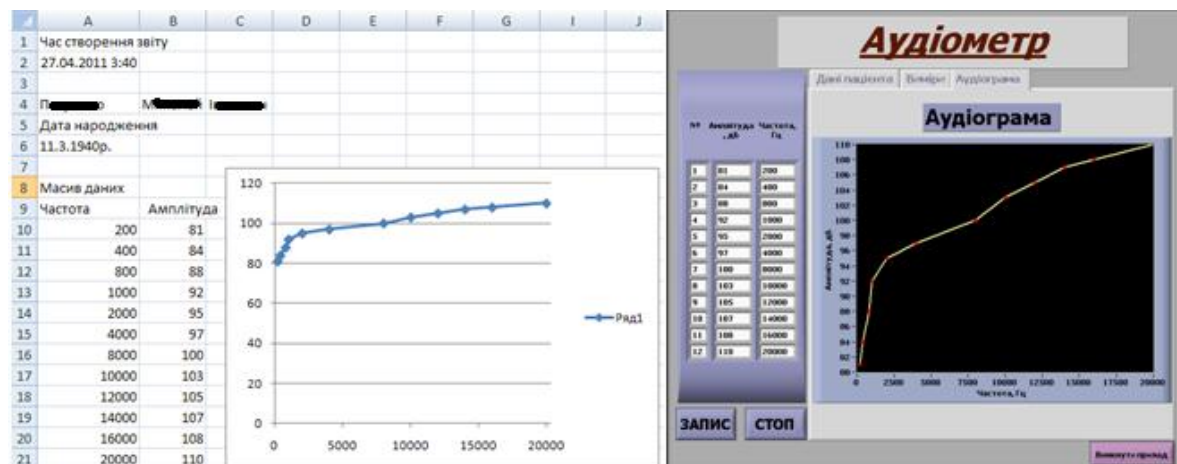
| | A | B | C | D | E | F | G | I | J |
|---|---|---|---|---|---|---|---|---|---|
| 1 | Час створення звіту | | | | | | | | |
| 2 | 27.04.2011 3:40 | | | | | | | | |
| 3 | | | | | | | | | |
| 4 | П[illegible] | М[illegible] | І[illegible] | | | | | | |
| 5 | Дата народження | | | | | | | | |
| 6 | 11.3.1940р. | | | | | | | | |
| 7 | | | | | | | | | |
| 8 | Масив даних | | | | | | | | |
| 9 | Частота | Амплітуда | | | | | | | |
| 10 | 200 | 81 | | | | | | | |
| 11 | 400 | 84 | | | | | | | |
| 12 | 800 | 88 | | | | | | | |
| 13 | 1000 | 92 | | | | | | | |
| 14 | 2000 | 95 | | | | | | | |
| 15 | 4000 | 97 | | | | | | | |
| 16 | 8000 | 100 | | | | | | | |
| 17 | 10000 | 103 | | | | | | | |
| 18 | 12000 | 105 | | | | | | | |
| 19 | 14000 | 107 | | | | | | | |
| 20 | 16000 | 108 | | | | | | | |
| 21 | 20000 | 110 | | | | | | | |

120
100
80
60
40
20
0
0 5000 10000 15000 20000
Ряд1

Аудіометр

Дані пацієнта | Виміри | Аудіограма

Аудіограма

| № | Амплітуда, дБ | Частота, Гц |
|---|---|---|
| 1 | 81 | 200 |
| 2 | 84 | 400 |
| 3 | 88 | 800 |
| 4 | 92 | 1000 |
| 5 | 95 | 2000 |
| 6 | 97 | 4000 |
| 7 | 100 | 8000 |
| 8 | 103 | 10000 |
| 9 | 105 | 12000 |
| 10 | 107 | 14000 |
| 11 | 108 | 16000 |
| 12 | 110 | 20000 |

110 108 106 104 102 100 98 96 94 92 90 88 86 84 82 80
Амплітуда, дБ
0 2500 5000 7500 10000 12500 15000 17500 20000
Частота, Гц

ЗАПИС
СТОП
Вимкнути прилад